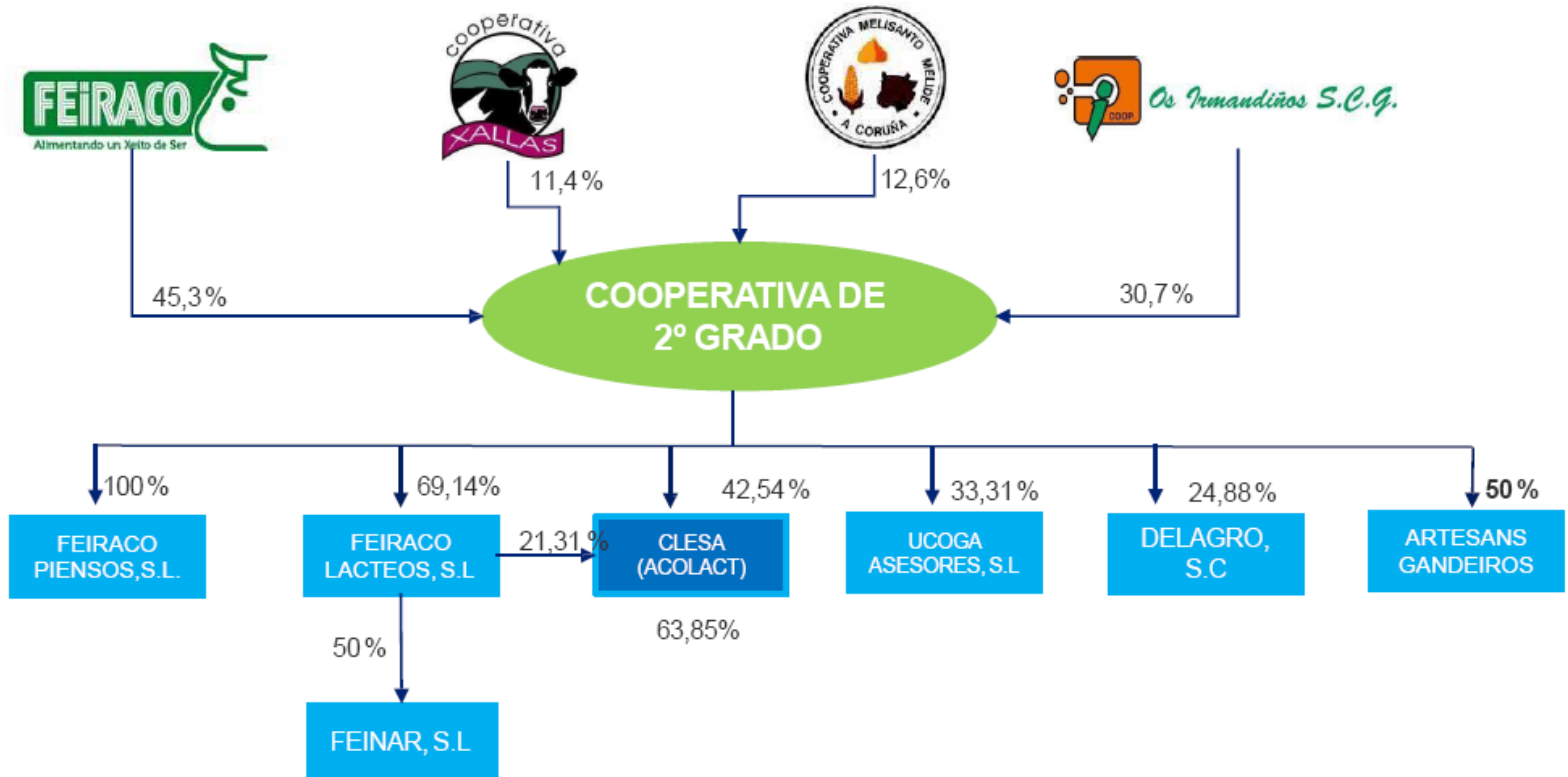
FEiRACO
Alimentando un Xeito de Ser

cooperativa
XALLAS

COOPERATIVA MELISANTO MELIDE
A CORUÑA

COOP
Os Irmandiños S.C.G.

11,4 %

12,6%

45,3 %

COOPERATIVA DE 2º GRADO

30,7 %

100 %

69,14%

42,54 %

33,31 %

24,88 %

50 %

FEIRACO PIENSOS,S.L.

FEIRACO LACTEOS, S.L

21,31 %

CLESA (ACOLACT)

UCOGA ASESORES, S.L

DELAGRO, S.C

ARTESANS GANDEIROS

63,85%

50 %

FEINAR, S.L